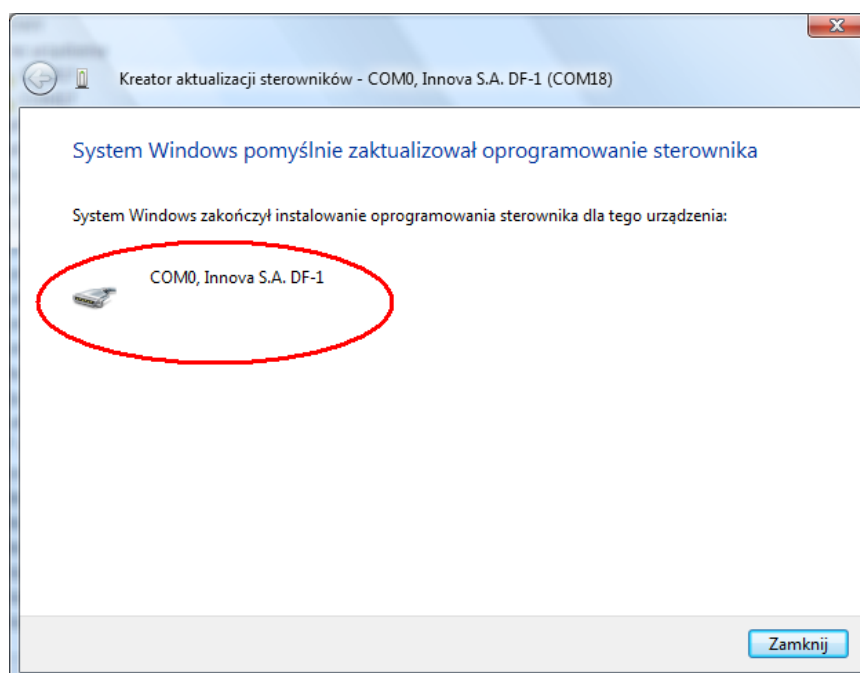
Kreator aktualizacji sterowników - COM0, Innova S.A. DF-1 (COM18)

System Windows pomyślnie zaktualizował oprogramowanie sterownika

System Windows zakończył instalowanie oprogramowania sterownika dla tego urządzenia:

COM0, Innova S.A. DF-1

Zamknij